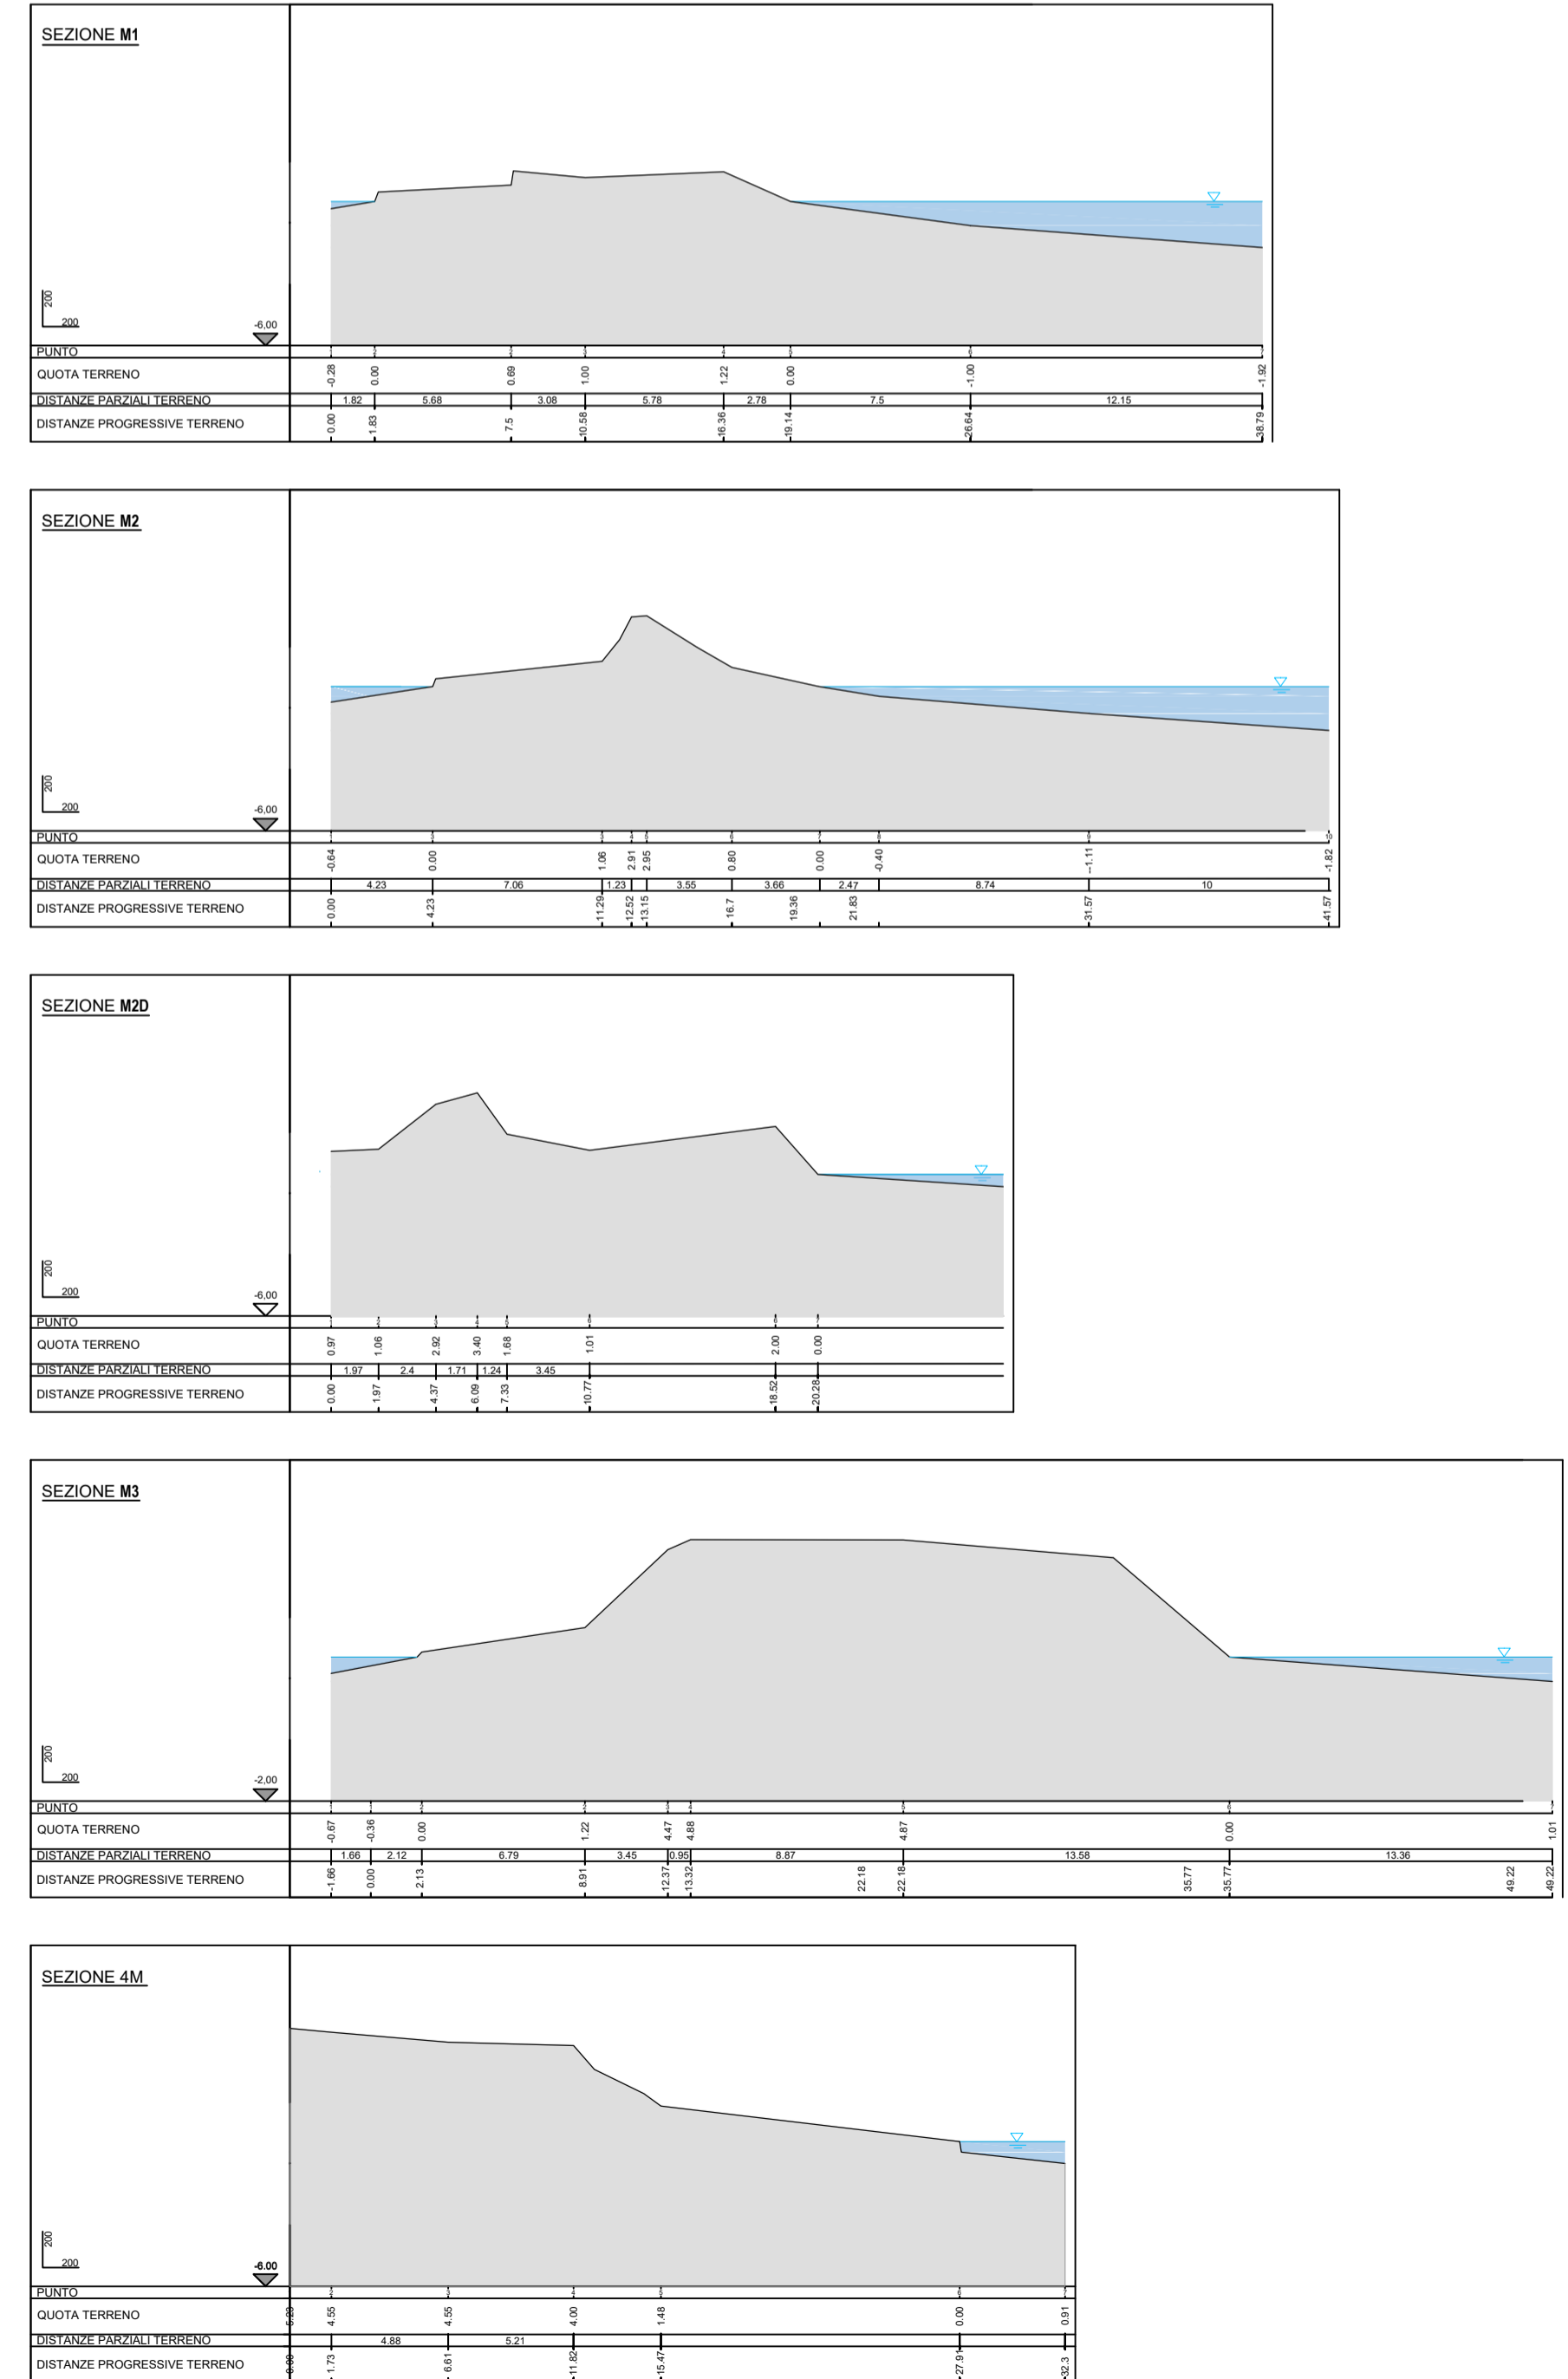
SEZIONE M1

200
200
-6,00

PUNTO
QUOTA TERRENO
DISTANZE PARZIALI TERRENO
DISTANZE PROGRESSIVE TERRENO

-0.28 0.00 0.69 1.00 1.22 0.00 -1.00 -1.92
1.82 5.68 3.08 5.78 2.78 7.5 12.15
0.00 1.83 7.5 10.58 16.36 19.14 26.64 38.79

SEZIONE M2

200
200
-6,00

PUNTO
QUOTA TERRENO
DISTANZE PARZIALI TERRENO
DISTANZE PROGRESSIVE TERRENO

-0.64 0.00 1.06 2.91 2.95 0.80 0.00 -0.40 -1.11 -1.82
4.23 7.06 1.23 3.55 3.66 2.47 8.74 10
0.00 4.23 11.29 12.52 13.15 16.7 19.36 21.83 31.57 41.57

SEZIONE M2D

200
200
-6,00

PUNTO
QUOTA TERRENO
DISTANZE PARZIALI TERRENO
DISTANZE PROGRESSIVE TERRENO

0.97 1.06 2.92 3.40 1.68 1.01 2.00 0.00
1.97 2.4 1.71 1.24 3.45
0.00 1.97 4.37 6.09 7.33 10.77 18.52 20.28

SEZIONE M3

200
200
-2,00

PUNTO
QUOTA TERRENO
DISTANZE PARZIALI TERRENO
DISTANZE PROGRESSIVE TERRENO

-0.67 -0.36 0.00 1.22 4.47 4.88 4.87 0.00 1.01
1.66 2.12 6.79 3.45 0.95 8.87 13.58 13.36
-1.66 0.00 2.13 8.91 12.37 13.32 22.18 22.18 35.77 35.77 49.22 49.22

SEZIONE 4M

200
200
-6.00

PUNTO
QUOTA TERRENO
DISTANZE PARZIALI TERRENO
DISTANZE PROGRESSIVE TERRENO

5.23 4.55 4.55 4.00 1.48 0.00 0.91
4.88 5.21
0.00 1.73 6.61 11.82 15.47 27.91 32.3